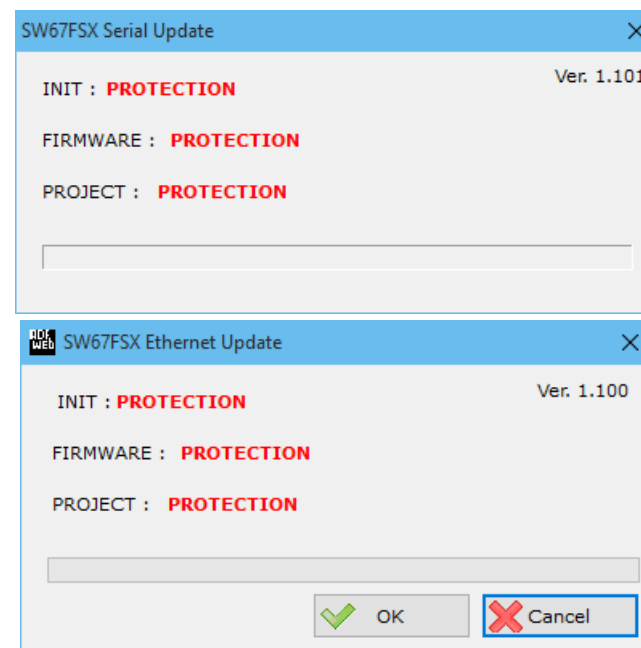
SW67FSX Serial Update

Ver. 1.101

INIT : PROTECTION

FIRMWARE : PROTECTION

PROJECT : PROTECTION

ADFWEB SW67FSX Ethernet Update

Ver. 1.100

INIT : PROTECTION

FIRMWARE : PROTECTION

PROJECT : PROTECTION

OK

Cancel